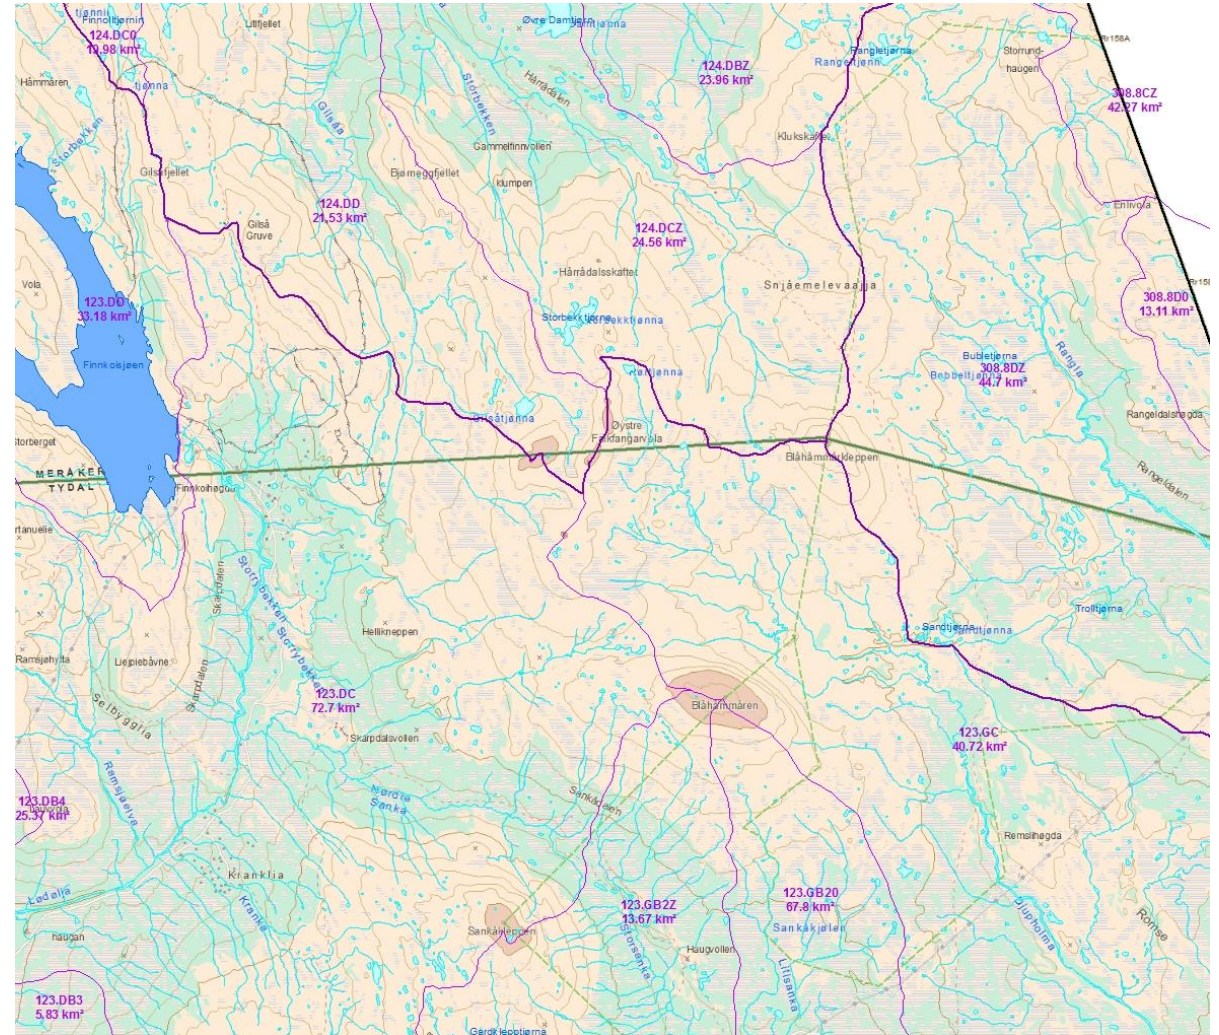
tjønni
Finnolitjønnin
124.DC0
19.98 km²
Liftjellet
Øvre Damtjønna
124.DBZ
23.96 km²
Rangletjørna
Rangeltjønn
Storrundhaugen
308.8CZ
42.27 km²
Hammaren
tjønna
Storbekken
Gilsåa
Hårådalen
Gammeltinnvollen
Klukshaffen
Gilsåfjellet
Bjørneggfjellet
Klumpen
124.DD
21.53 km²
124.DCZ
24.56 km²
Gilså Gruve
Hårrådalsskaftet
Snjåemelevaajja
Vola
123.DD
33.18 km²
308.8D0
13.11 km²
Storbekktjønna
Finnkoisjøen
Bubletjørna
308.8DZ
44.7 km²
Rangla
Storberget
Gilsåtjønna
Øystre Falkangarvola
Rangeldalsnegda
MERAKER
TYDAL
Finnkoihøgda
Blåhammarkleppen
Rangeldalen
Skarpdalen
Storfjellbekken
Storfybekken
Hellkneppen
Sandtjørna
Trolltjørna
Ramsjøhyita
Liepjebåvne
Skarpdalen
123.DC
72.7 km²
Blåhammaren
Selbyggjia
Skarpdalsvollen
123.GC
40.72 km²
Ramsjøelva
Nørdre Sanka
Sankådalen
123.DB4
25.37 km²
Remslihøgda
Kranklia
Krånka
123.GB2Z
13.67 km²
123.GB20
67.8 km²
Ladalla
Sankåkleppen
Storsanka
Sankåkjølen
Djupholma
Romse
haugan
Haugvollen
Lillsanka
123.DB3
5.83 km²
Gardkleppjørna